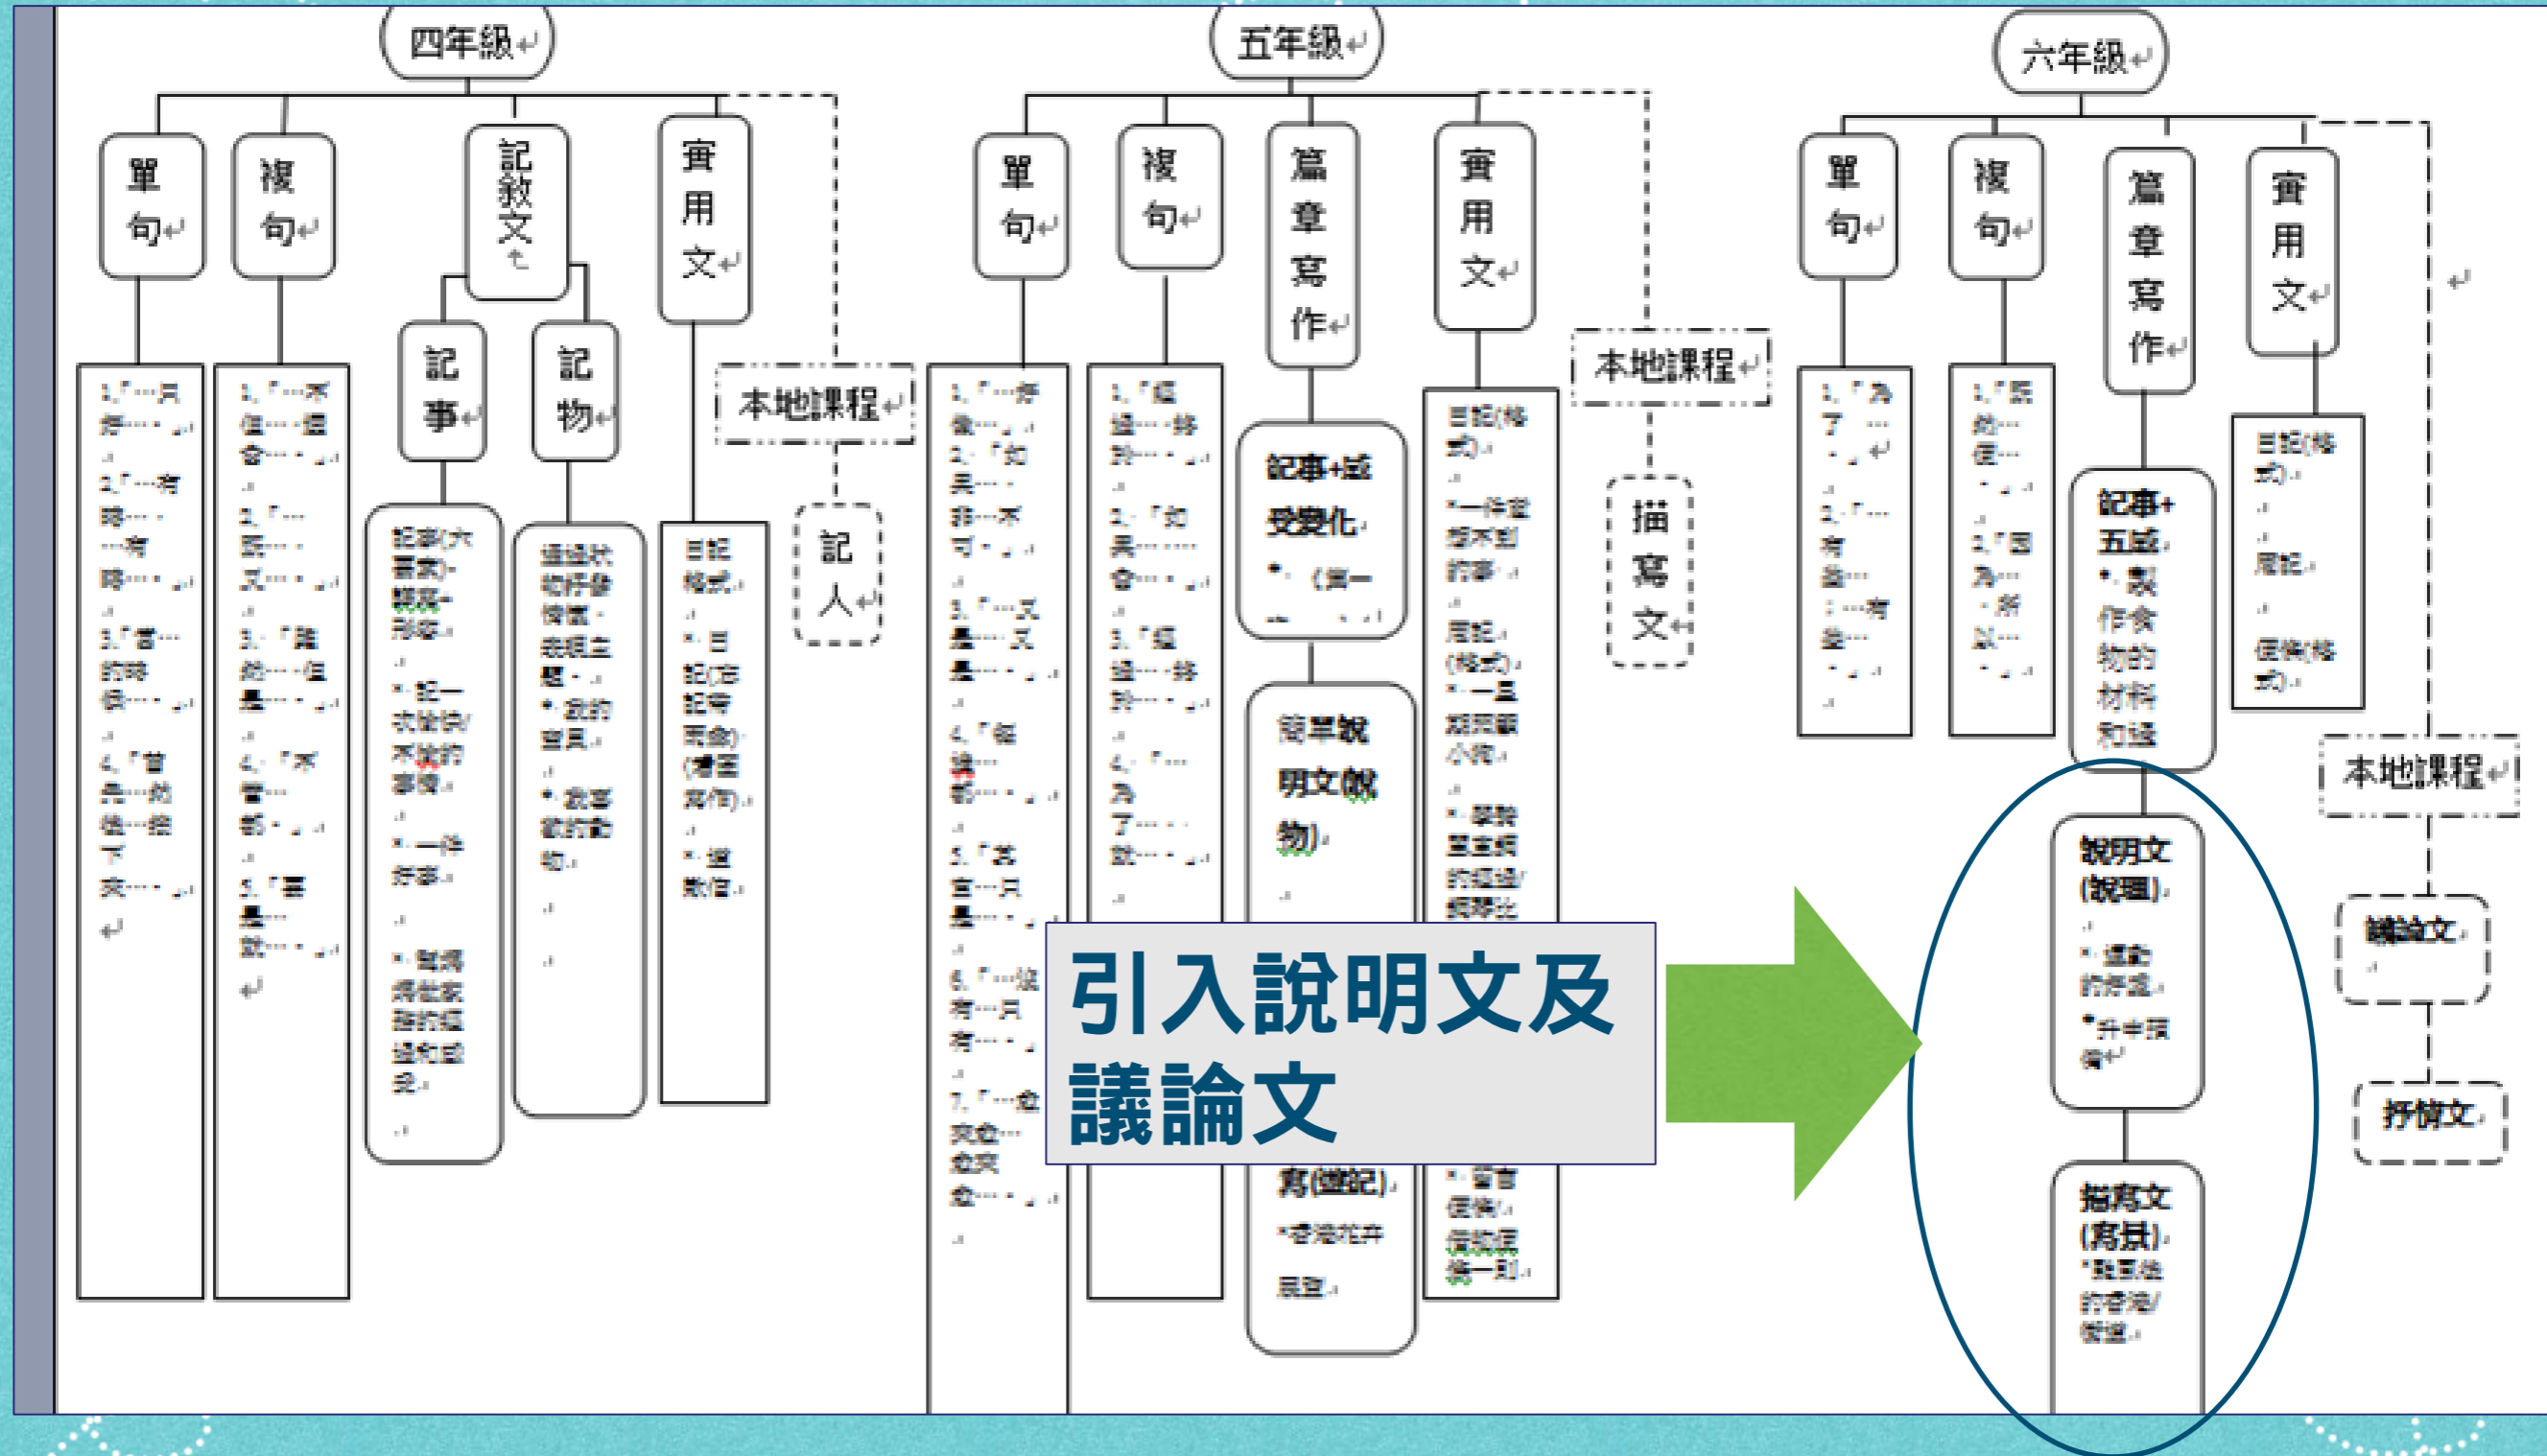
四年級

單句

複句

記敘文

實用文

記事

記物

本地課程

記人

五年級

單句

複句

篇章寫作

實用文

本地課程

描寫文

記事+感受變化

簡單說明文(說物)

寫(遊記)

六年級

單句

複句

篇章寫作

實用文

記事+五感

本地課程

說明文(說理)

描寫文(寫景)

議論文

抒情文

引入說明文及議論文